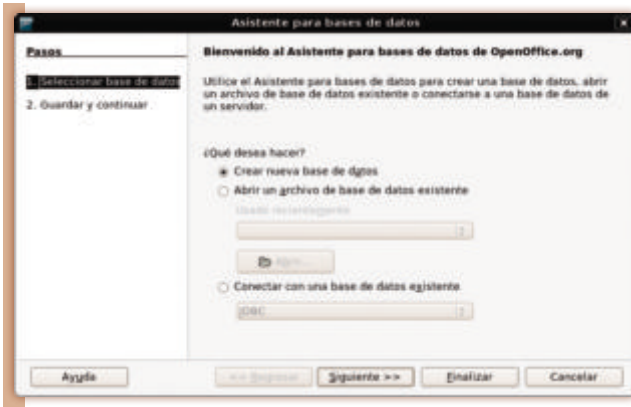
Asistente para bases de datos

Pasos

1. Seleccionar base de datos

2. Guardar y continuar

Bienvenido al Asistente para bases de datos de OpenOffice.org

Utilice el Asistente para bases de datos para crear una base de datos, abrir un archivo de base de datos existente o conectarse a una base de datos de un servidor.

¿Qué desea hacer?

Crear nueva base de datos

Abrir un archivo de base de datos existente

Usado recientemente

Abrir...

Conectar con una base de datos existente

JDBC

Ayuda

<< Regresar

Siguiente >>

Finalizar

Cancelar